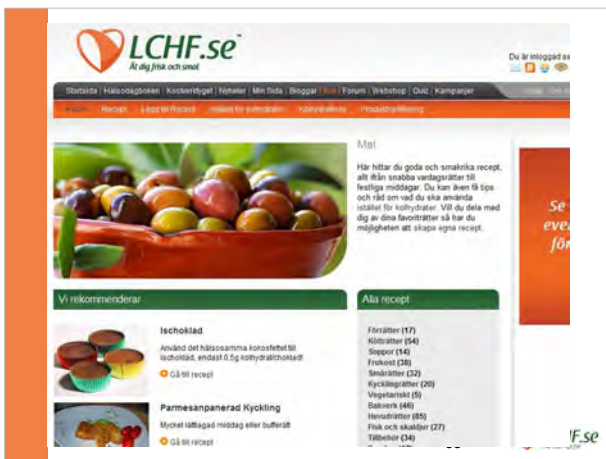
LCHF.se
Ät dig frisk och smal

Du är inloggad s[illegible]

Startsida | Hälsodagboken | Kostverktyget | Nyheter | Min Sida | Bloggar | Mat | Forum | Webshop | Quiz | Kampanjer

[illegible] Recept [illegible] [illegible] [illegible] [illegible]

Mat

Här hittar du goda och smakrika recept, allt ifrån snabba vardagsrätter till festliga middagar. Du kan även få tips och råd om vad du ska använda istället för kolhydrater. Vill du dela med dig av dina favoriträtter så har du möjligheten att skapa egna recept.

Vi rekommenderar

Ischoklad
Använd det hälsosamma kokosfettet till ischoklad, endast 0,5g kolhydrat/choklad!
Gå till recept

Parmesanpanerad Kyckling
Mycket lättlagad middag eller buffarätt
Gå till recept

Alla recept
Förrätter (17)
Kötträtter (54)
Soppor (14)
Frukost (38)
Smårätter (32)
Kycklingrätter (20)
Vegetariskt (5)
Bakverk (46)
Huvudrätter (85)
Fisk och skaldjur (27)
Tillbehör (34)

Se
eve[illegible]
för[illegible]

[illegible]CHF.se